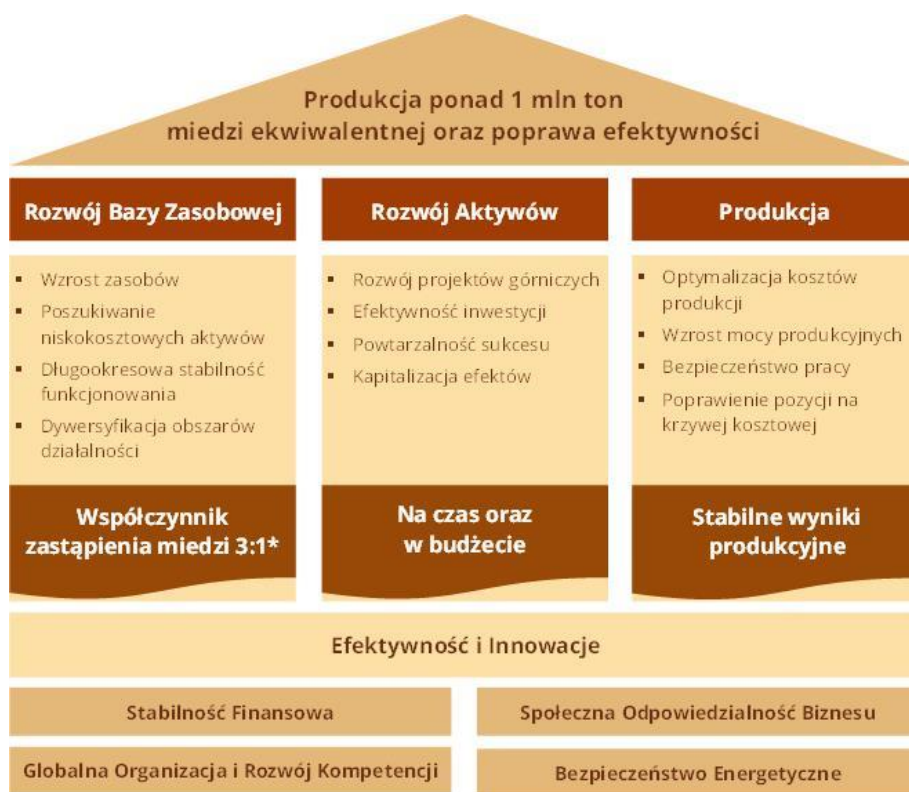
Produkcja ponad 1 mln ton miedzi ekwiwalentnej oraz poprawa efektywności

Rozwój Bazy Zasobowej

- Wzrost zasobów
- Poszukiwanie niskokosztowych aktywów
- Długookresowa stabilność funkcjonowania
- Dywersyfikacja obszarów działalności

Współczynnik zastąpienia miedzi 3:1*

Rozwój Aktywów

- Rozwój projektów górniczych
- Efektywność inwestycji
- Powtarzalność sukcesu
- Kapitalizacja efektów

Na czas oraz w budżecie

Produkcja

- Optymalizacja kosztów produkcji
- Wzrost mocy produkcyjnych
- Bezpieczeństwo pracy
- Poprawienie pozycji na krzywej kosztowej

Stabilne wyniki produkcyjne

Efektywność i Innowacje

Stabilność Finansowa

Społeczna Odpowiedzialność Biznesu

Globalna Organizacja i Rozwój Kompetencji

Bezpieczeństwo Energetyczne